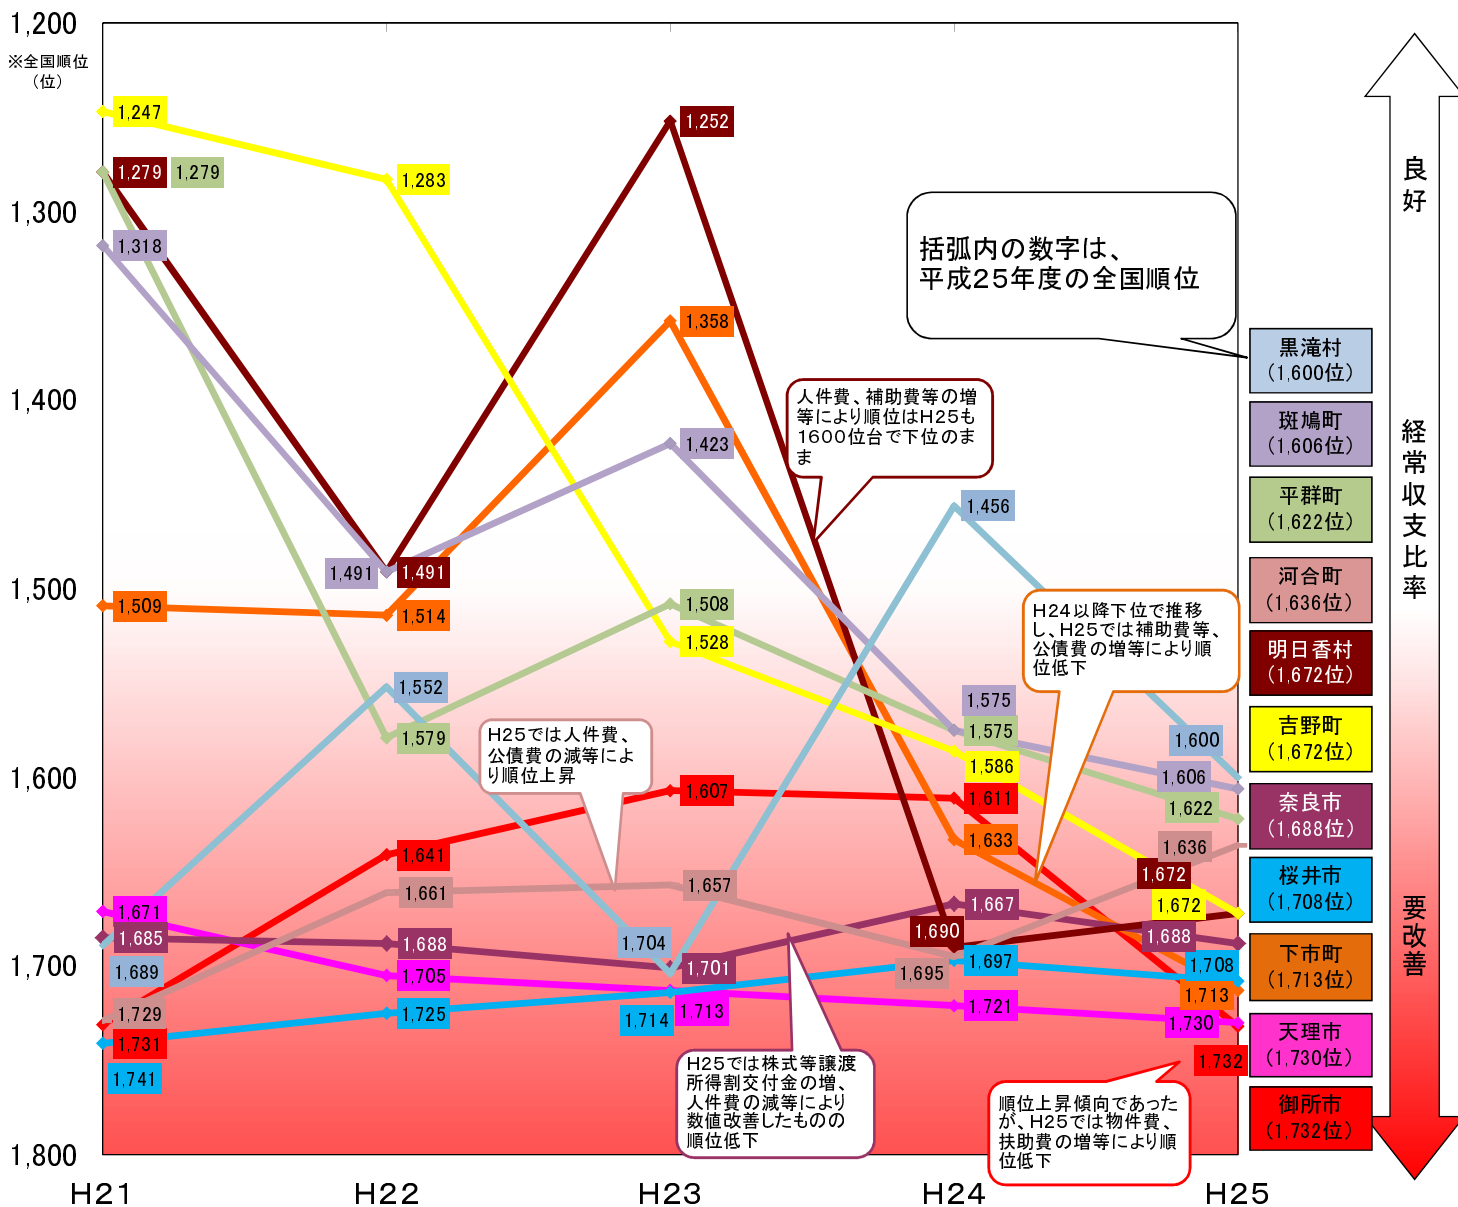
1,200
※全国順位（位）
1,300
1,400
1,500
1,600
1,700
1,800

H21 H22 H23 H24 H25

1,247
1,279 1,279
1,318
1,509
1,671
1,685
1,689
1,729
1,731
1,741

1,283
1,491 1,491
1,514
1,552
1,579
1,641
1,661
1,688
1,705
1,725

1,252
1,358
1,423
1,508
1,528
1,607
1,657
1,704
1,701
1,714 1,713

1,456
1,575
1,575
1,586
1,611
1,633
1,667
1,690
1,695
1,697
1,721

1,600
1,606
1,622
1,636
1,672
1,672
1,688
1,708
1,713
1,730
1,732

括弧内の数字は、平成25年度の全国順位

人件費、補助費等の増等により順位はH25も1600位台で下位のまま

H24以降下位で推移し、H25では補助費等、公債費の増等により順位低下

H25では人件費、公債費の減等により順位上昇

H25では株式等譲渡所得割交付金の増、人件費の減等により数値改善したものの順位低下

順位上昇傾向であったが、H25では物件費、扶助費の増等により順位低下

黒滝村（1,600位）
斑鳩町（1,606位）
平群町（1,622位）
河合町（1,636位）
明日香村（1,672位）
吉野町（1,672位）
奈良市（1,688位）
桜井市（1,708位）
下市町（1,713位）
天理市（1,730位）
御所市（1,732位）

良好
経常収支比率
要改善